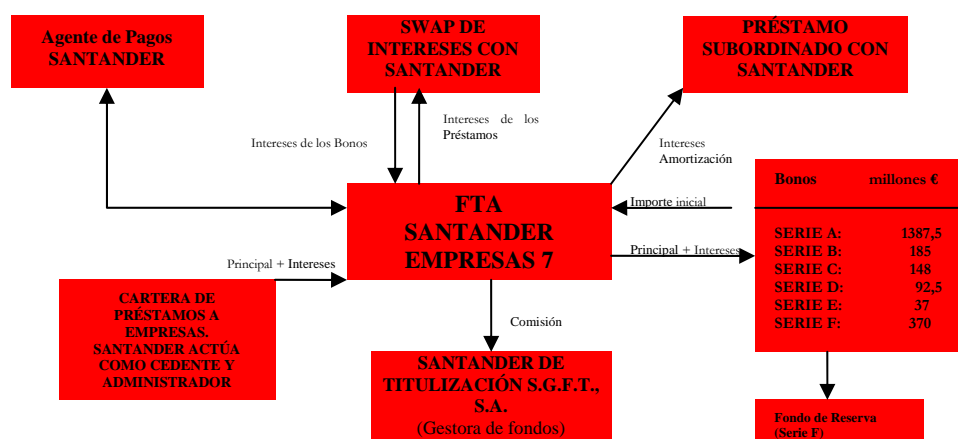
Agente de Pagos SANTANDER

SWAP DE INTERESES CON SANTANDER

PRÉSTAMO SUBORDINADO CON SANTANDER

Intereses de los Bonos

Intereses de los Préstamos

Intereses Amortización

FTA SANTANDER EMPRESAS 7

Importe inicial

Principal + Intereses

Principal + Intereses

| Bonos | millones € |
|---|---|
| SERIE A: | 1387,5 |
| SERIE B: | 185 |
| SERIE C: | 148 |
| SERIE D: | 92,5 |
| SERIE E: | 37 |
| SERIE F: | 370 |

CARTERA DE PRÉSTAMOS A EMPRESAS. SANTANDER ACTÚA COMO CEDENTE Y ADMINISTRADOR

Comisión

SANTANDER DE TITULIZACIÓN S.G.F.T., S.A. (Gestora de fondos)

Fondo de Reserva (Serie F)